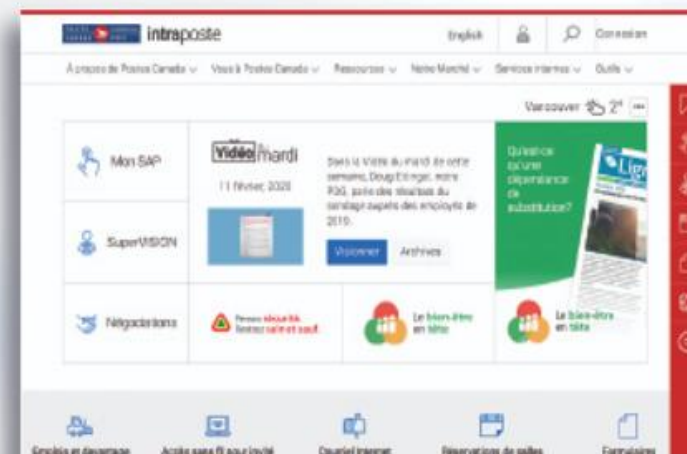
intraposte

English Connexion

À propos de Postes Canada Vous à Postes Canada Ressources Notre Marché Services internes Outils

Vancouver 2°

Mon SAP

SuperVISION

Négociations

Vidéo mardi

11 février, 2020

Dans la Vidéo du mardi de cette semaine, Doug Ettinger, notre PDG, parle des résultats du sondage auprès des employés de 2019.

Visionner Archives

Qu'est-ce qu'une dépendance de substitution?

Ligne

Pensez sécurité. Restez sain et sauf

Le bien-être en tête

Le bien-être en tête

Emplois en dépannage Accès sans fil pour invité Courriel Internet Réservations de salles Formulaires